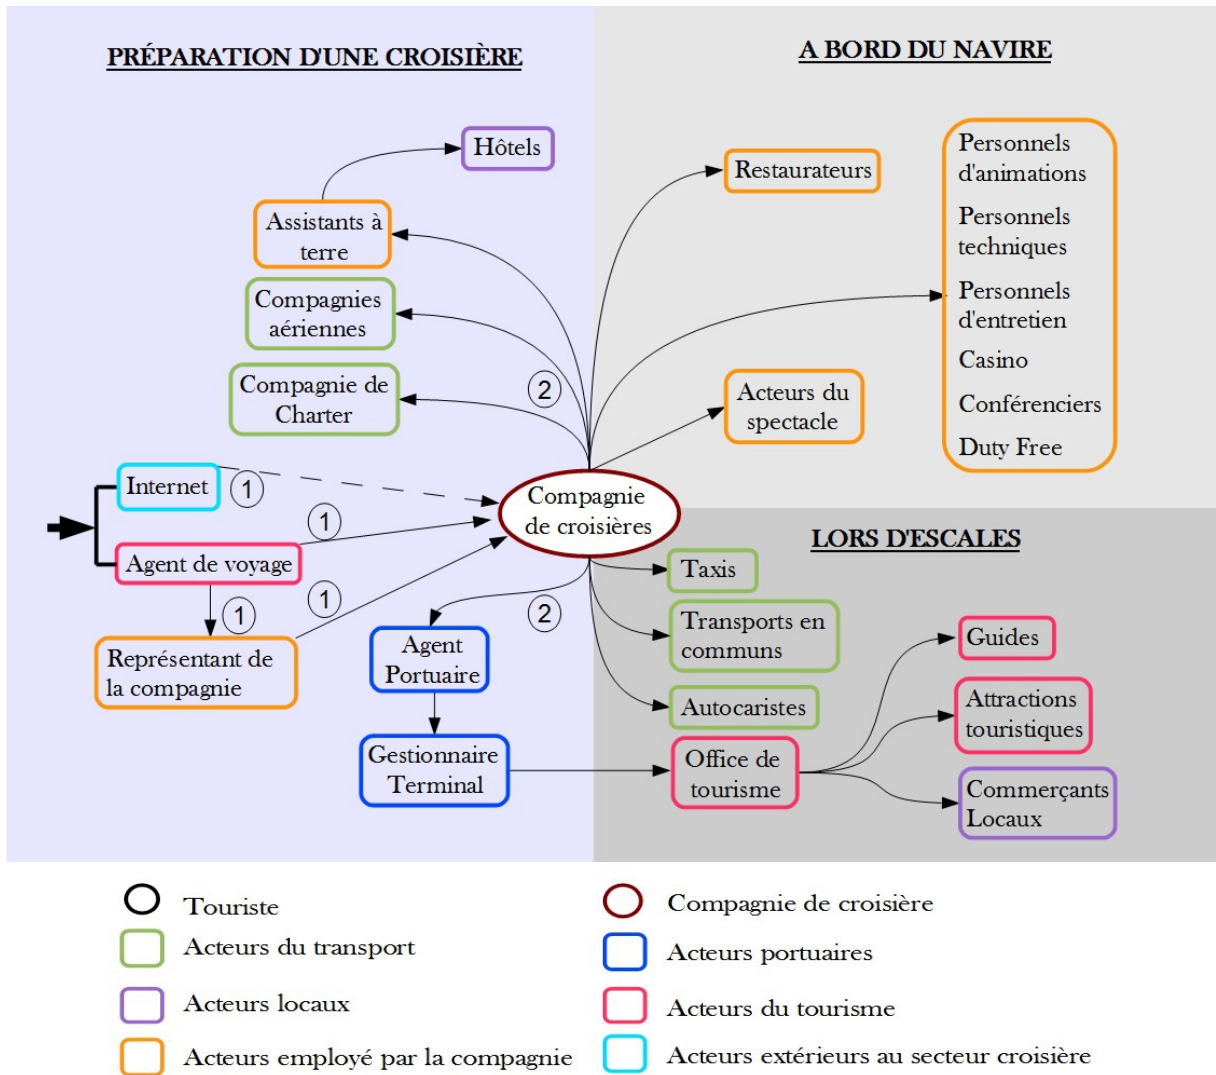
PRÉPARATION D'UNE CROISIÈRE

A BORD DU NAVIRE

Hôtels

Assistants à terre

Compagnies aériennes

Compagnie de Charter

Restaurateurs

Personnels d'animations

Personnels techniques

Personnels d'entretien

Casino

Conférenciers

Duty Free

Acteurs du spectacle

2

Internet

1

Compagnie de croisières

1

Agent de voyage

1

1

2

Représentant de la compagnie

Agent Portuaire

Gestionnaire Terminal

LORS D'ESCALES

Taxis

Transports en communs

Autocaristes

Office de tourisme

Guides

Attractions touristiques

Commerçants Locaux

Touriste

Compagnie de croisière

Acteurs du transport

Acteurs portuaires

Acteurs locaux

Acteurs du tourisme

Acteurs employé par la compagnie

Acteurs extérieurs au secteur croisière